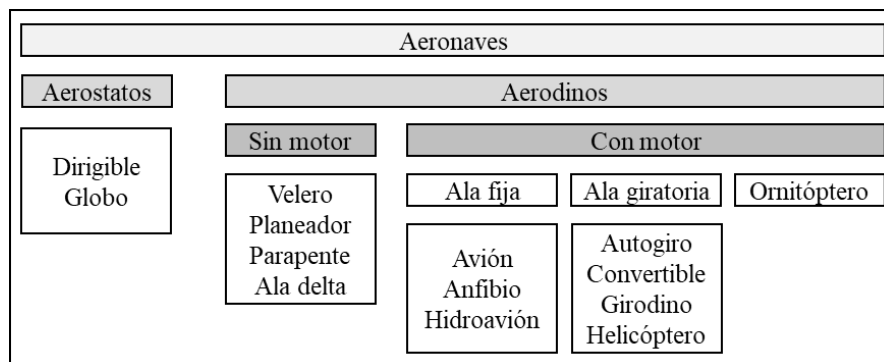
Aeronaves

Aerostatos

Dirigible
Globo

Aerodinos

Sin motor

Velero
Planeador
Parapente
Ala delta

Con motor

Ala fija

Avión
Anfibio
Hidroavión

Ala giratoria

Autogiro
Convertible
Girodino
Helicóptero

Ornitóptero